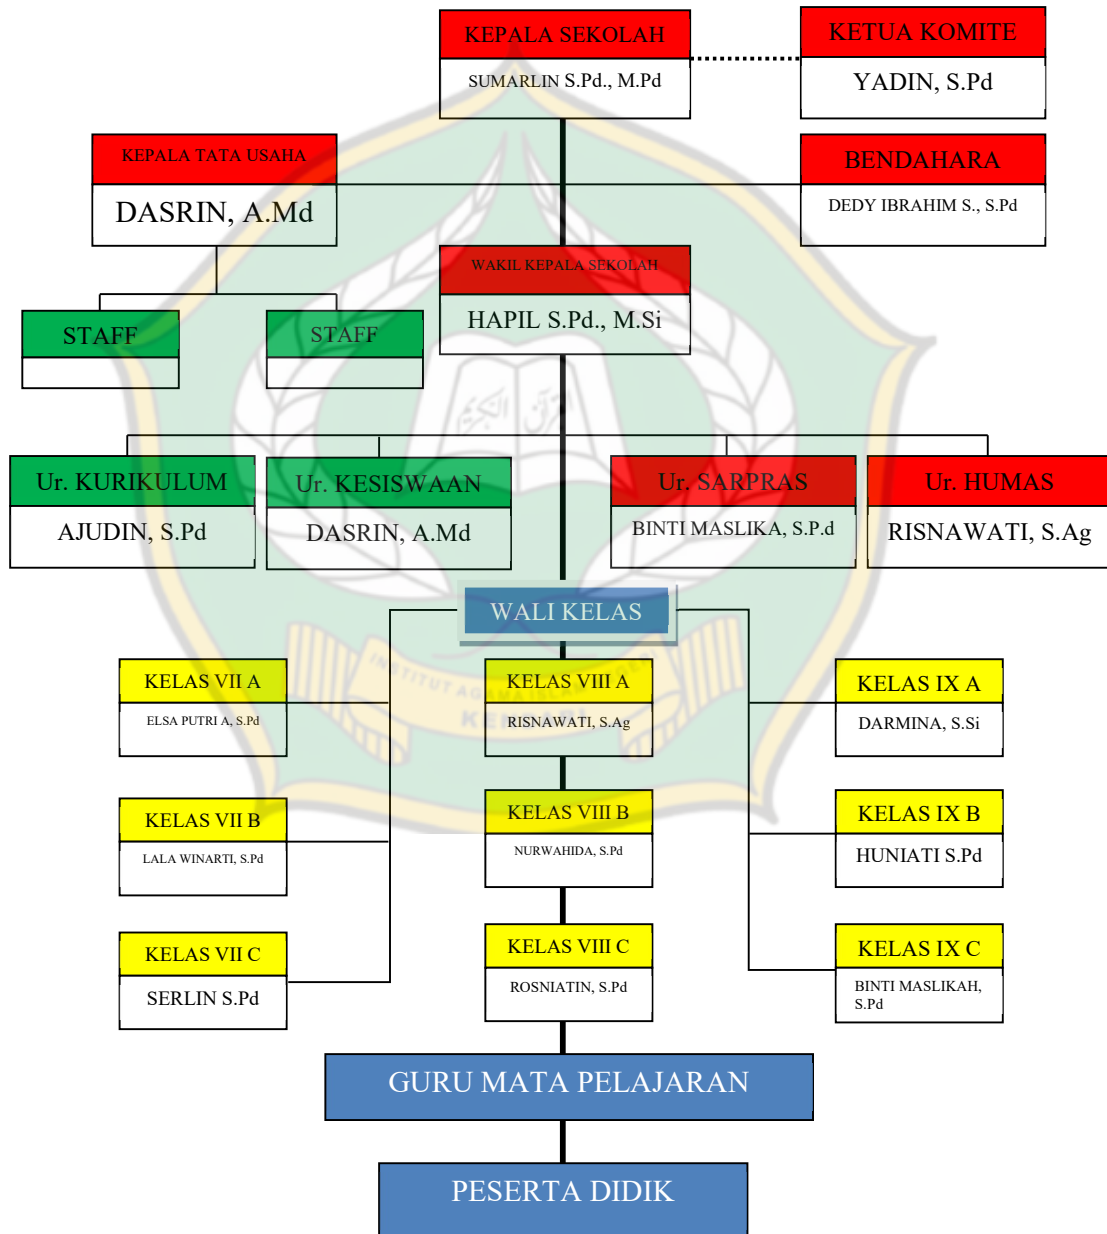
KEPALA SEKOLAH
SUMARLIN S.Pd., M.Pd

KETUA KOMITE
YADIN, S.Pd

KEPALA TATA USAHA
DASRIN, A.Md

BENDAHARA
DEDY IBRAHIM S., S.Pd

WAKIL KEPALA SEKOLAH
HAPIL S.Pd., M.Si

STAFF

STAFF

Ur. KURIKULUM
AJUDIN, S.Pd

Ur. KESISWAAN
DASRIN, A.Md

Ur. SARPRAS
BINTI MASLIKA, S.P.d

Ur. HUMAS
RISNAWATI, S.Ag

WALI KELAS

KELAS VII A
ELSA PUTRI A, S.Pd

KELAS VIII A
RISNAWATI, S.Ag

KELAS IX A
DARMINA, S.Si

KELAS VII B
LALA WINARTI, S.Pd

KELAS VIII B
NURWAHIDA, S.Pd

KELAS IX B
HUNIATI S.Pd

KELAS VII C
SERLIN S.Pd

KELAS VIII C
ROSNIATIN, S.Pd

KELAS IX C
BINTI MASLIKAH, S.Pd

GURU MATA PELAJARAN

PESERTA DIDIK